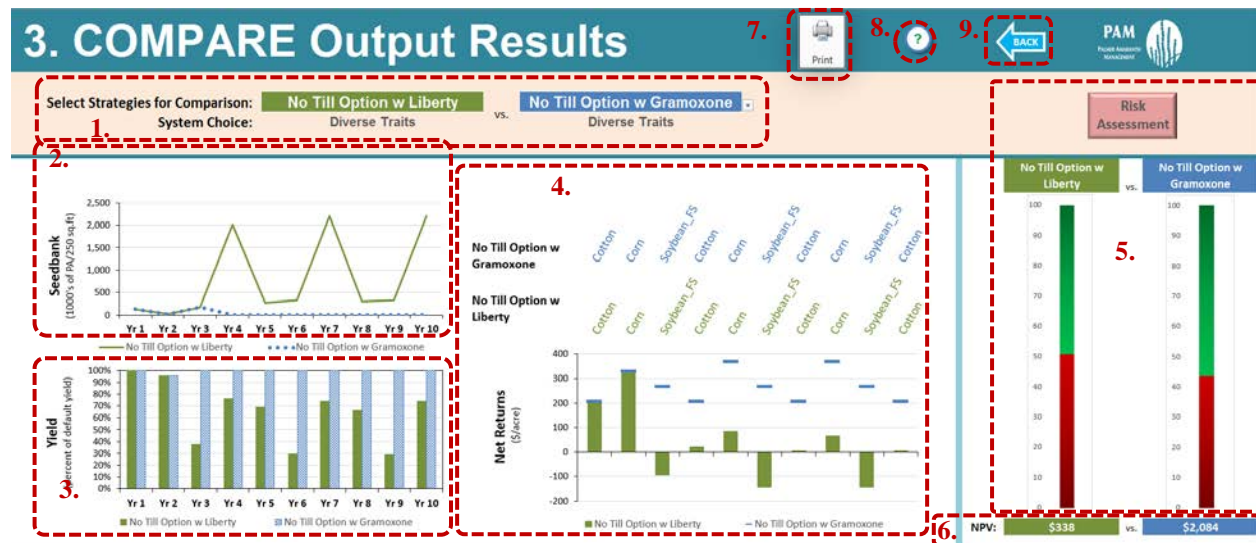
3. COMPARE Output Results

7. Print 8. ? 9. BACK

PAM PALMER AMARANTH MANAGEMENT

Select Strategies for Comparison: No Till Option w Liberty vs. No Till Option w Gramoxone
System Choice: Diverse Traits Diverse Traits

1.

Risk Assessment

2.

Seedbank (1000's of PA/250 sq.ft)

2,500
2,000
1,500
1,000
500
0

Yr 1 Yr 2 Yr 3 Yr 4 Yr 5 Yr 6 Yr 7 Yr 8 Yr 9 Yr 10

No Till Option w Liberty No Till Option w Gramoxone

4.

No Till Option w Gramoxone: Cotton Corn Soybean_FS Cotton Corn Soybean_FS Cotton Corn Soybean_FS Cotton

No Till Option w Liberty: Cotton Corn Soybean_FS Cotton Corn Soybean_FS Cotton Corn Soybean_FS Cotton

Net Returns ($/acre)

400
300
200
100
0
-100
-200

No Till Option w Liberty No Till Option w Gramoxone

Yield (percent of default yield)

100%
90%
80%
70%
60%
50%
40%
30%
20%
10%
0%

Yr 1 Yr 2 Yr 3 Yr 4 Yr 5 Yr 6 Yr 7 Yr 8 Yr 9 Yr 10

3.

No Till Option w Liberty No Till Option w Gramoxone

No Till Option w Liberty vs. No Till Option w Gramoxone

5.

100
90
80
70
60
50
40
30
20
10
0

100
90
80
70
60
50
40
30
20
10
0

6. NPV: $338 vs. $2,084